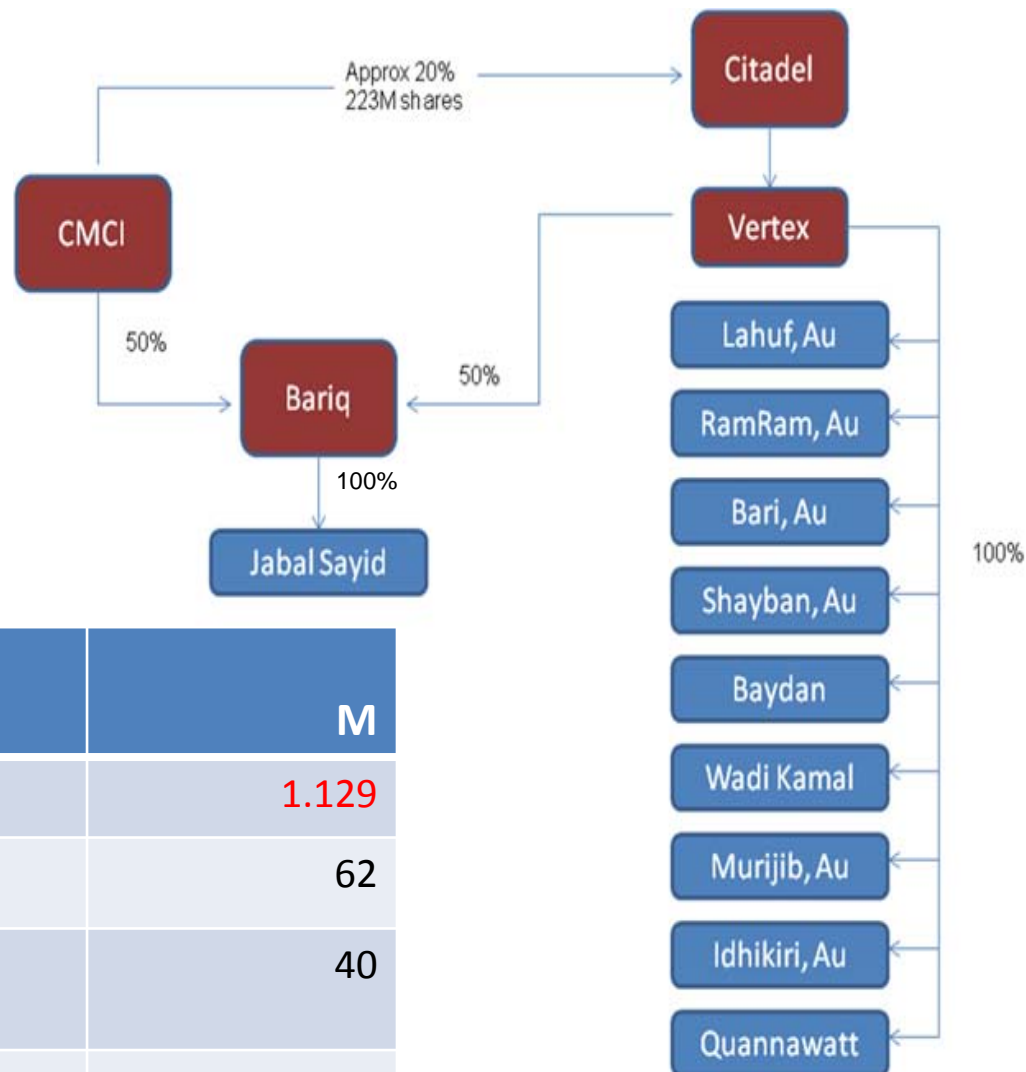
Approx 20%
223M shares

Citadel

CMCI

Vertex

50%

Bariq

50%

100%

Jabal Sayid

Lahuf, Au

RamRam, Au

Bari, Au

Shayban, Au

Baydan

Wadi Kamal

Murijib, Au

Idhikiri, Au

Quannawatt

100%

| | M |
|---|---|
| | 1.129 |
| | 62 |
| | 40 |
| | |